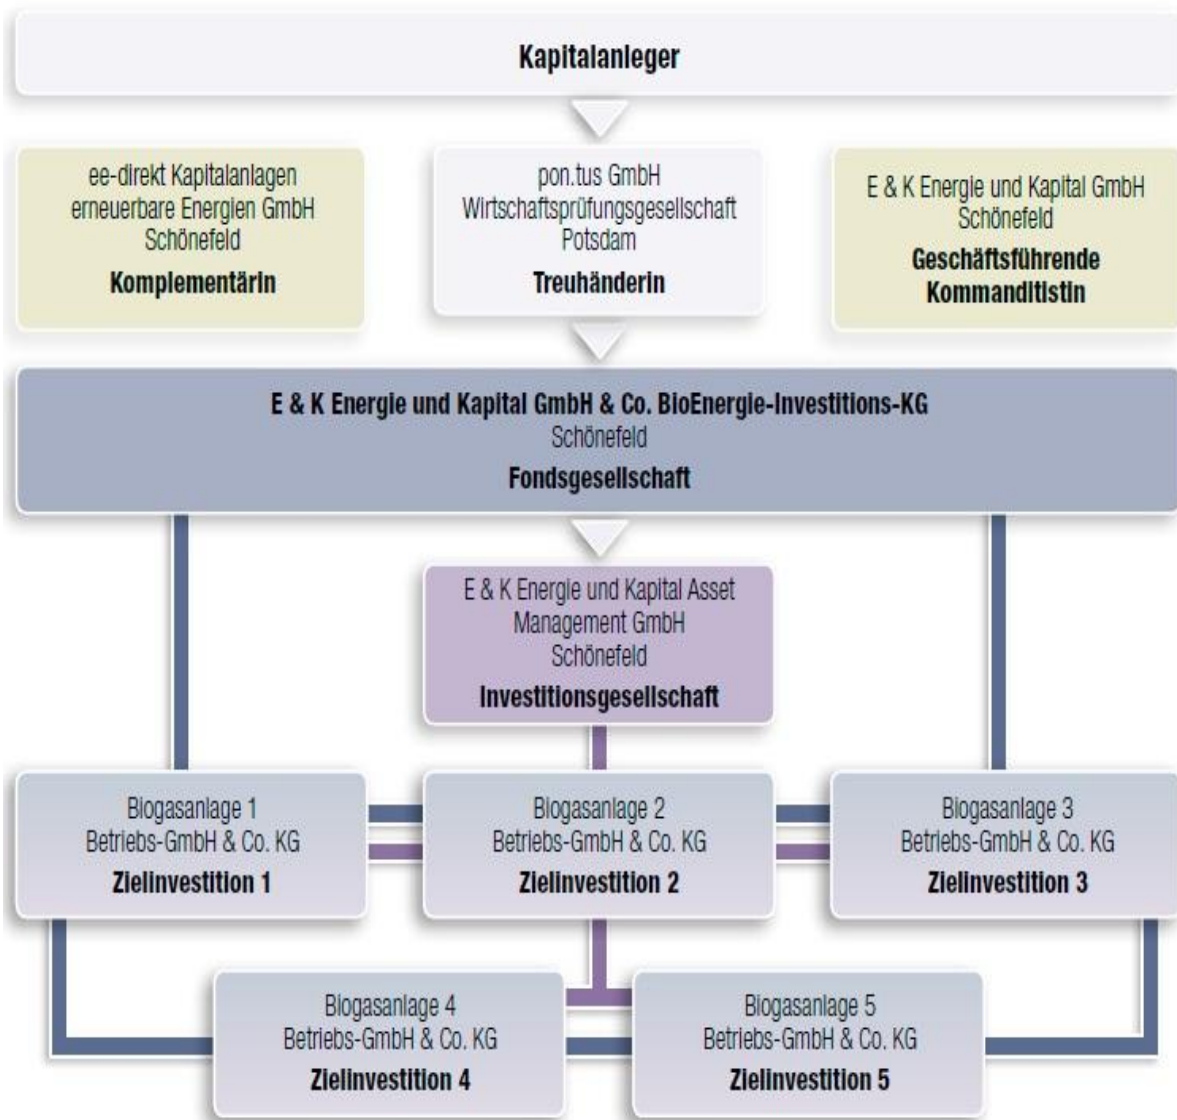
Kapitalanleger

ee-direkt Kapitalanlagen erneuerbare Energien GmbH Schönefeld
Komplementärin

pon.tus GmbH Wirtschaftsprüfungsgesellschaft Potsdam
Treuhänderin

E & K Energie und Kapital GmbH Schönefeld
Geschäftsführende Kommanditistin

E & K Energie und Kapital GmbH & Co. BioEnergie-Investitions-KG
Schönefeld
Fondsgesellschaft

E & K Energie und Kapital Asset Management GmbH Schönefeld
Investitionsgesellschaft

Biogasanlage 1 Betriebs-GmbH & Co. KG
Zielinvestition 1

Biogasanlage 2 Betriebs-GmbH & Co. KG
Zielinvestition 2

Biogasanlage 3 Betriebs-GmbH & Co. KG
Zielinvestition 3

Biogasanlage 4 Betriebs-GmbH & Co. KG
Zielinvestition 4

Biogasanlage 5 Betriebs-GmbH & Co. KG
Zielinvestition 5